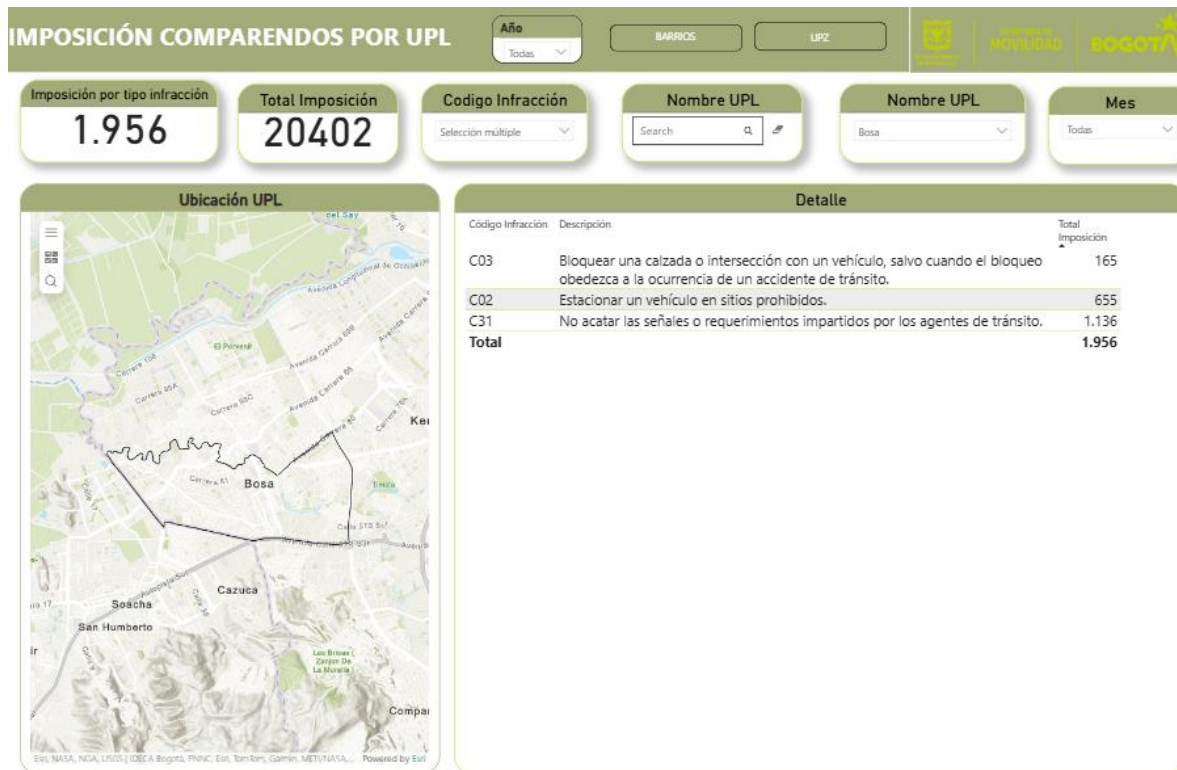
IMPOSICIÓN COMPARENDOS POR UPL

Año
Todas

BARRIOS

UPZ

MOVILIDAD

BOGOTÁ

Imposición por tipo infracción
1.956

Total Imposición
20402

Codigo Infracción
Selección múltiple

Nombre UPL
Search

Nombre UPL
Bosa

Mes
Todas

Ubicación UPL

del Say
Avenida Longitudinal de Occidente
Avenida Carrera 86
El Porvenir
Carrera 108
Carrera 89A
Carrera 88C
Avenida Carrera 86
Avenida Carrera 80
Ke
Carrera 81
Bosa
Calle 57B Sur
Autopista Sur
Cazuca
Soacha
San Humberto
Las Brisas (Zanjón De La Muralla)
Compa

Esri, NASA, NGA, USGS | IDECA Bogotá, PNNC, Esri, TomTom, Garmin, METI/NASA,... Powered by Esri

Detalle

| Código Infracción | Descripción | Total Imposición |
|---|---|---|
| C03 | Bloquear una calzada o intersección con un vehículo, salvo cuando el bloqueo obedezca a la ocurrencia de un accidente de tránsito. | 165 |
| C02 | Estacionar un vehículo en sitios prohibidos. | 655 |
| C31 | No acatar las señales o requerimientos impartidos por los agentes de tránsito. | 1.136 |
| Total | | 1.956 |